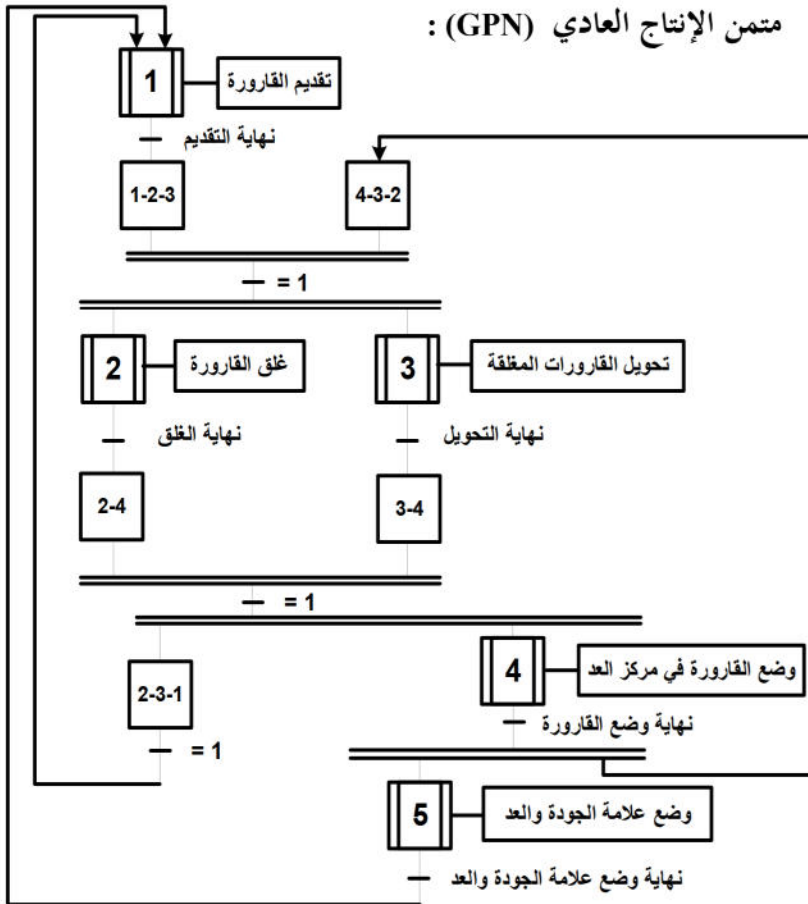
متمن الإنتاج العادي (GPN) :

1
تقديم القارورة
نهاية التقديم
1-2-3
4-3-2
= 1
2
غلق القارورة
3
تحويل القارورات المغلقة
نهاية الغلق
نهاية التحويل
2-4
3-4
= 1
2-3-1
= 1
4
وضع القارورة في مركز العد
نهاية وضع القارورة
5
وضع علامة الجودة والعد
نهاية وضع علامة الجودة والعد